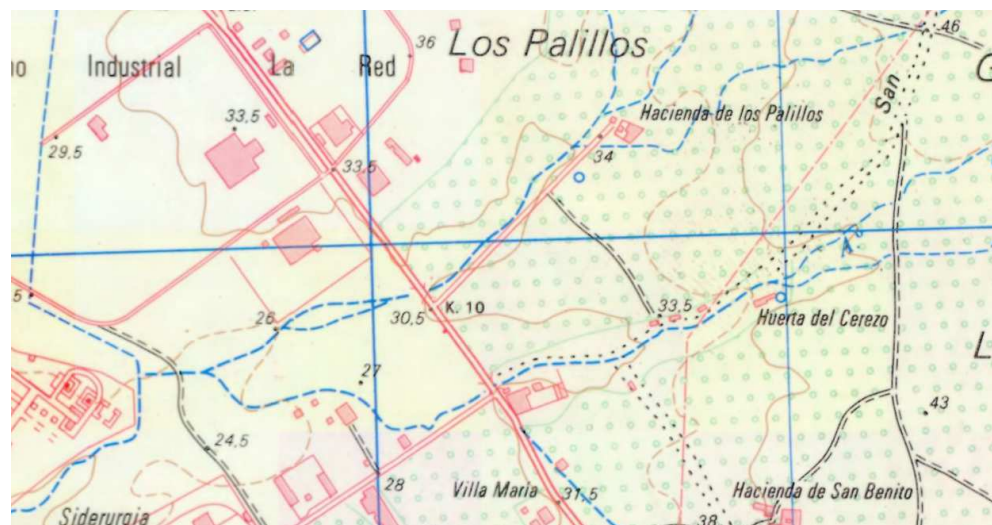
no Industrial La Red 36 Los Palillos

46

G

Hacienda de los Palillos

San

33,5

29,5

33,5

34

5

K. 10

33,5

26

30,5

Huerta del Cerezo

L

27

43

24,5

28

Villa María

31,5

Hacienda de San Benito

Siderurgia

38